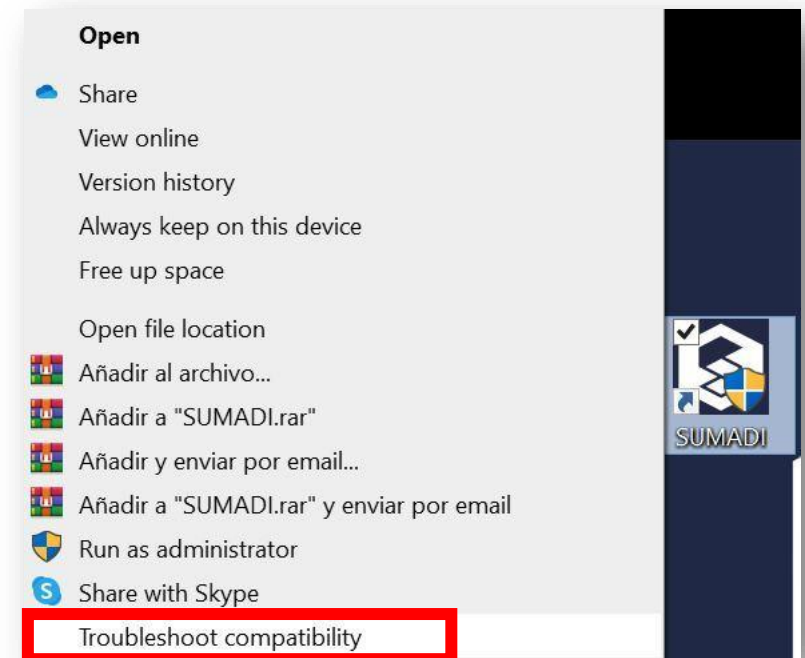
Open
Share
View online
Version history
Always keep on this device
Free up space
Open file location
Añadir al archivo...
Añadir a "SUMADI.rar"
Añadir y enviar por email...
Añadir a "SUMADI.rar" y enviar por email
Run as administrator
Share with Skype
Troubleshoot compatibility

SUMADI